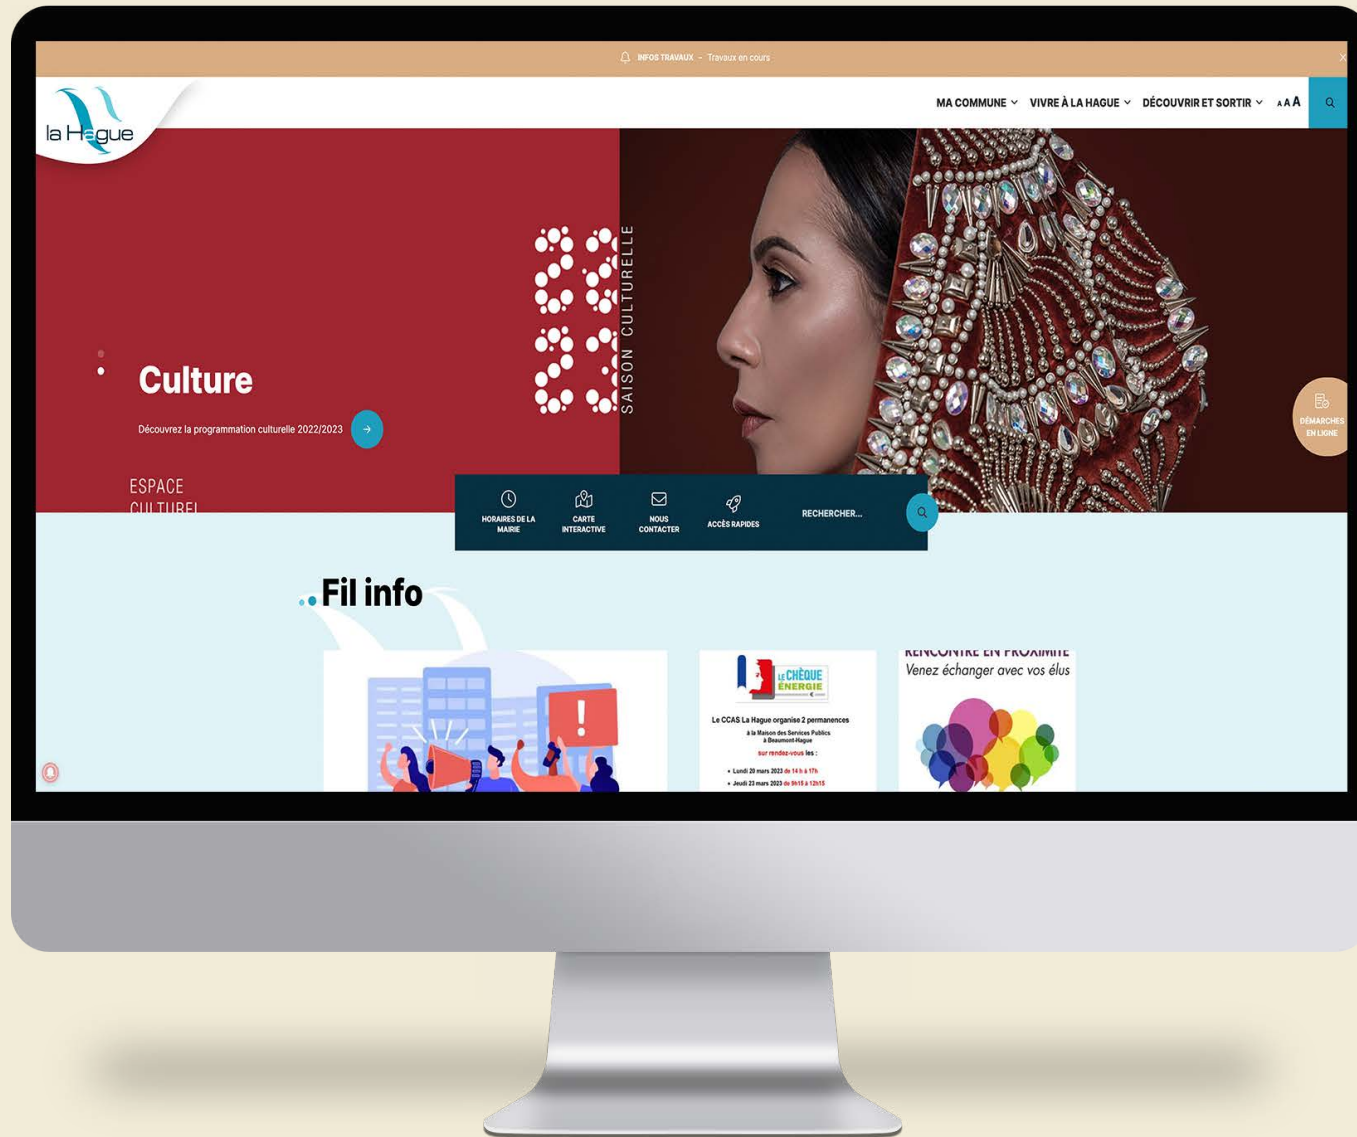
INFOS TRAVAUX - Travaux en cours

la Hague

MA COMMUNE VIVRE À LA HAGUE DÉCOUVRIR ET SORTIR A A A

SAISON CULTURELLE

Culture

Découvrez la programmation culturelle 2022/2023

ESPACE CULTUREL

DÉMARCHES EN LIGNE

HORAIRES DE LA MAIRIE
CARTE INTERACTIVE
NOUS CONTACTER
ACCÈS RAPIDES
RECHERCHER...

Fil info

LE CHÈQUE ÉNERGIE

Le CCAS La Hague organise 2 permanences à la Maison des Services Publics à Beaumont-Hague sur rendez-vous les :
• Lundi 20 mars 2023 de 14 h à 17h
• Jeudi 23 mars 2023 de 9h15 à 12h15

RENCONTRE EN PROXIMITÉ
Venez échanger avec vos élus